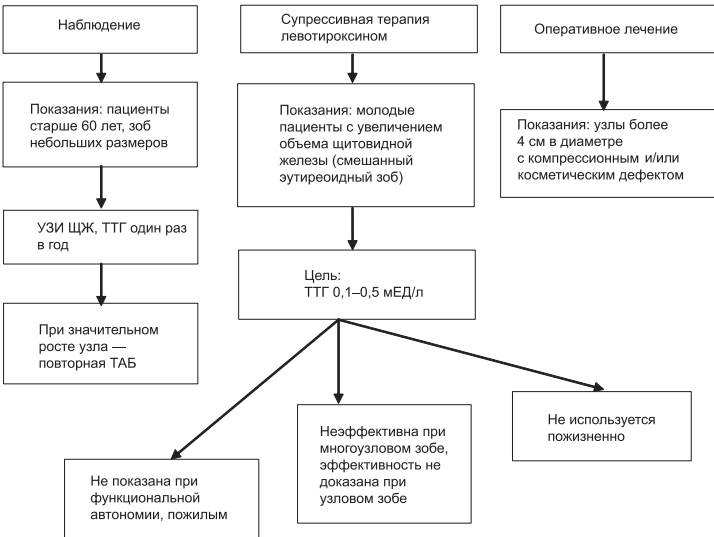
Наблюдение

Показания: пациенты старше 60 лет, зоб небольших размеров

УЗИ ЩЖ, ТТГ один раз в год

При значительном росте узла — повторная ТАБ

Супрессивная терапия левотироксином

Показания: молодые пациенты с увеличением объема щитовидной железы (смешанный эутиреоидный зоб)

Цель: ТТГ 0,1–0,5 мЕД/л

Не показана при функциональной автономии, пожилым

Неэффективна при многоузловом зобе, эффективность не доказана при узловом зобе

Не используется пожизненно

Оперативное лечение

Показания: узлы более 4 см в диаметре с компрессионным и/или косметическим дефектом